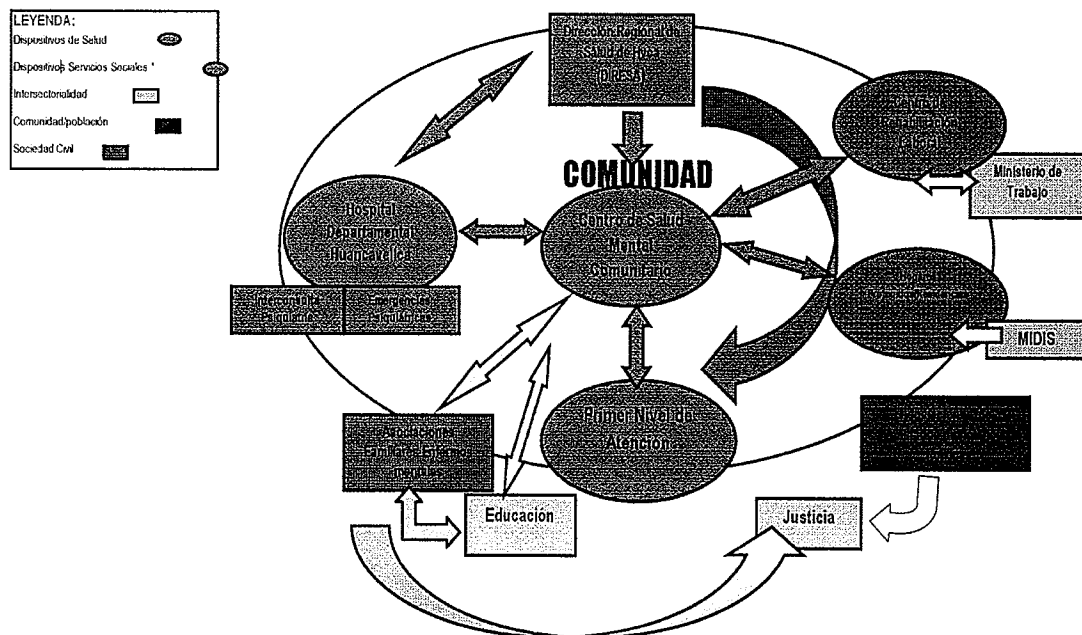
LEYENDA:
Dispositivos de Salud
Dispositivos Servicios Sociales
Intersectorialidad
Comunidad/población
Sociedad Civil

Dirección Regional de Salud de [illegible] (DIRESA)

COMUNIDAD

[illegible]

Ministerio de Trabajo

Hospital Departamental Huancavelica

Centro de Salud Mental Comunitario

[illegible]

Internamiento Psiquiátrico

Emergencias Psiquiátricas

MIDIS

Primer Nivel de Atención

Asociaciones de Familiares Enfermos mentales

Educación

Justicia